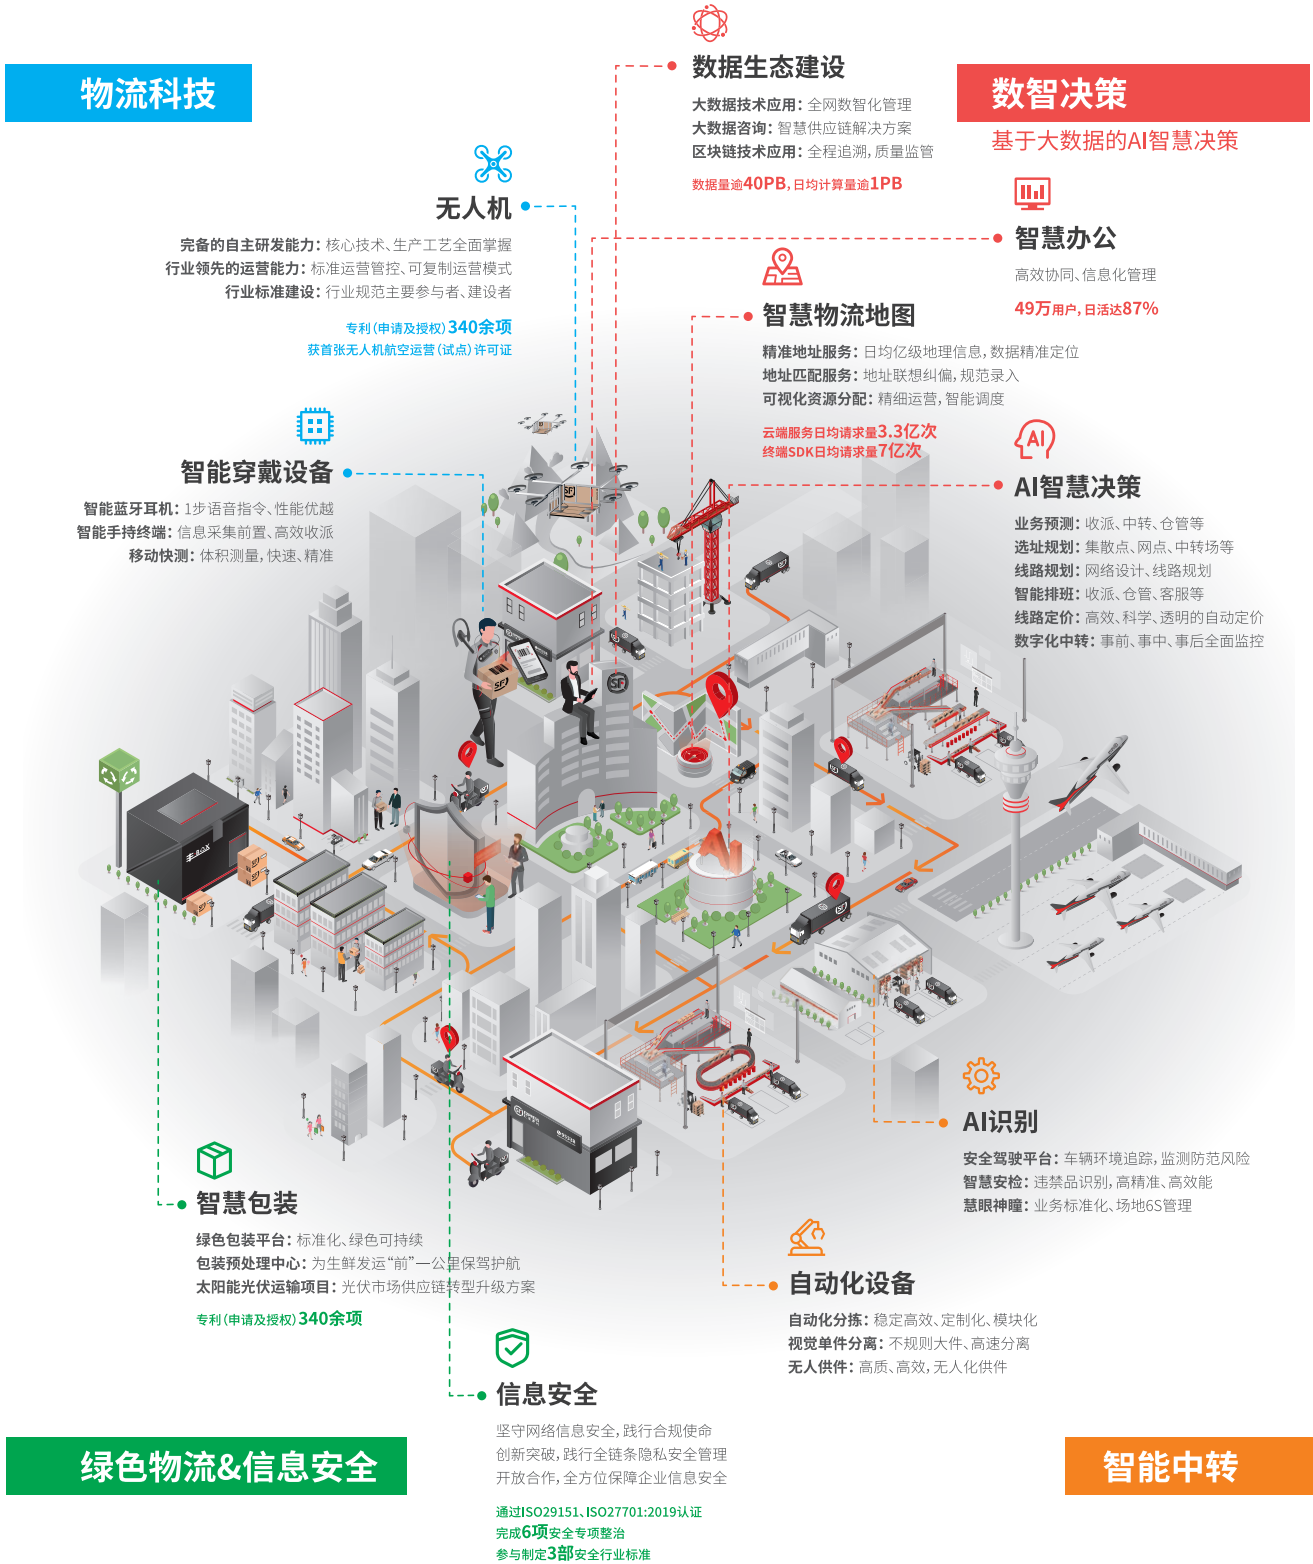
物流科技

数据生态建设

大数据技术应用：全网数智化管理
大数据咨询：智慧供应链解决方案
区块链技术应用：全程追溯，质量监管

数据量逾40PB，日均计算量逾1PB

数智决策

基于大数据的AI智慧决策

无人机

完备的自主研发能力：核心技术、生产工艺全面掌握
行业领先的运营能力：标准运营管控、可复制运营模式
行业标准建设：行业规范主要参与者、建设者

专利（申请及授权）340余项
获首张无人机航空运营（试点）许可证

智慧办公

高效协同、信息化管理

49万用户，日活达87%

智慧物流地图

精准地址服务：日均亿级地理信息，数据精准定位
地址匹配服务：地址联想纠偏，规范录入
可视化资源分配：精细运营，智能调度

云端服务日均请求量3.3亿次
终端SDK日均请求量7亿次

智能穿戴设备

智能蓝牙耳机：1步语音指令、性能优越
智能手持终端：信息采集前置、高效收派
移动快测：体积测量，快速、精准

AI智慧决策

业务预测：收派、中转、仓管等
选址规划：集散点、网点、中转场等
线路规划：网络设计、线路规划
智能排班：收派、仓管、客服等
线路定价：高效、科学、透明的自动定价
数字化中转：事前、事中、事后全面监控

AI识别

安全驾驶平台：车辆环境追踪，监测防范风险
智慧安检：违禁品识别，高精准、高效能
慧眼神瞳：业务标准化、场地6S管理

智慧包装

绿色包装平台：标准化、绿色可持续
包装预处理中心：为生鲜发运“前”一公里保驾护航
太阳能光伏运输项目：光伏市场供应链转型升级方案

专利（申请及授权）340余项

自动化设备

自动化分拣：稳定高效、定制化、模块化
视觉单件分离：不规则大件、高速分离
无人供件：高质、高效，无人化供件

信息安全

坚守网络信息安全，践行合规使命
创新突破，践行全链条隐私安全管理
开放合作，全方位保障企业信息安全

通过ISO29151、ISO27701:2019认证
完成6项安全专项整治
参与制定3部安全行业标准

绿色物流&信息安全

智能中转